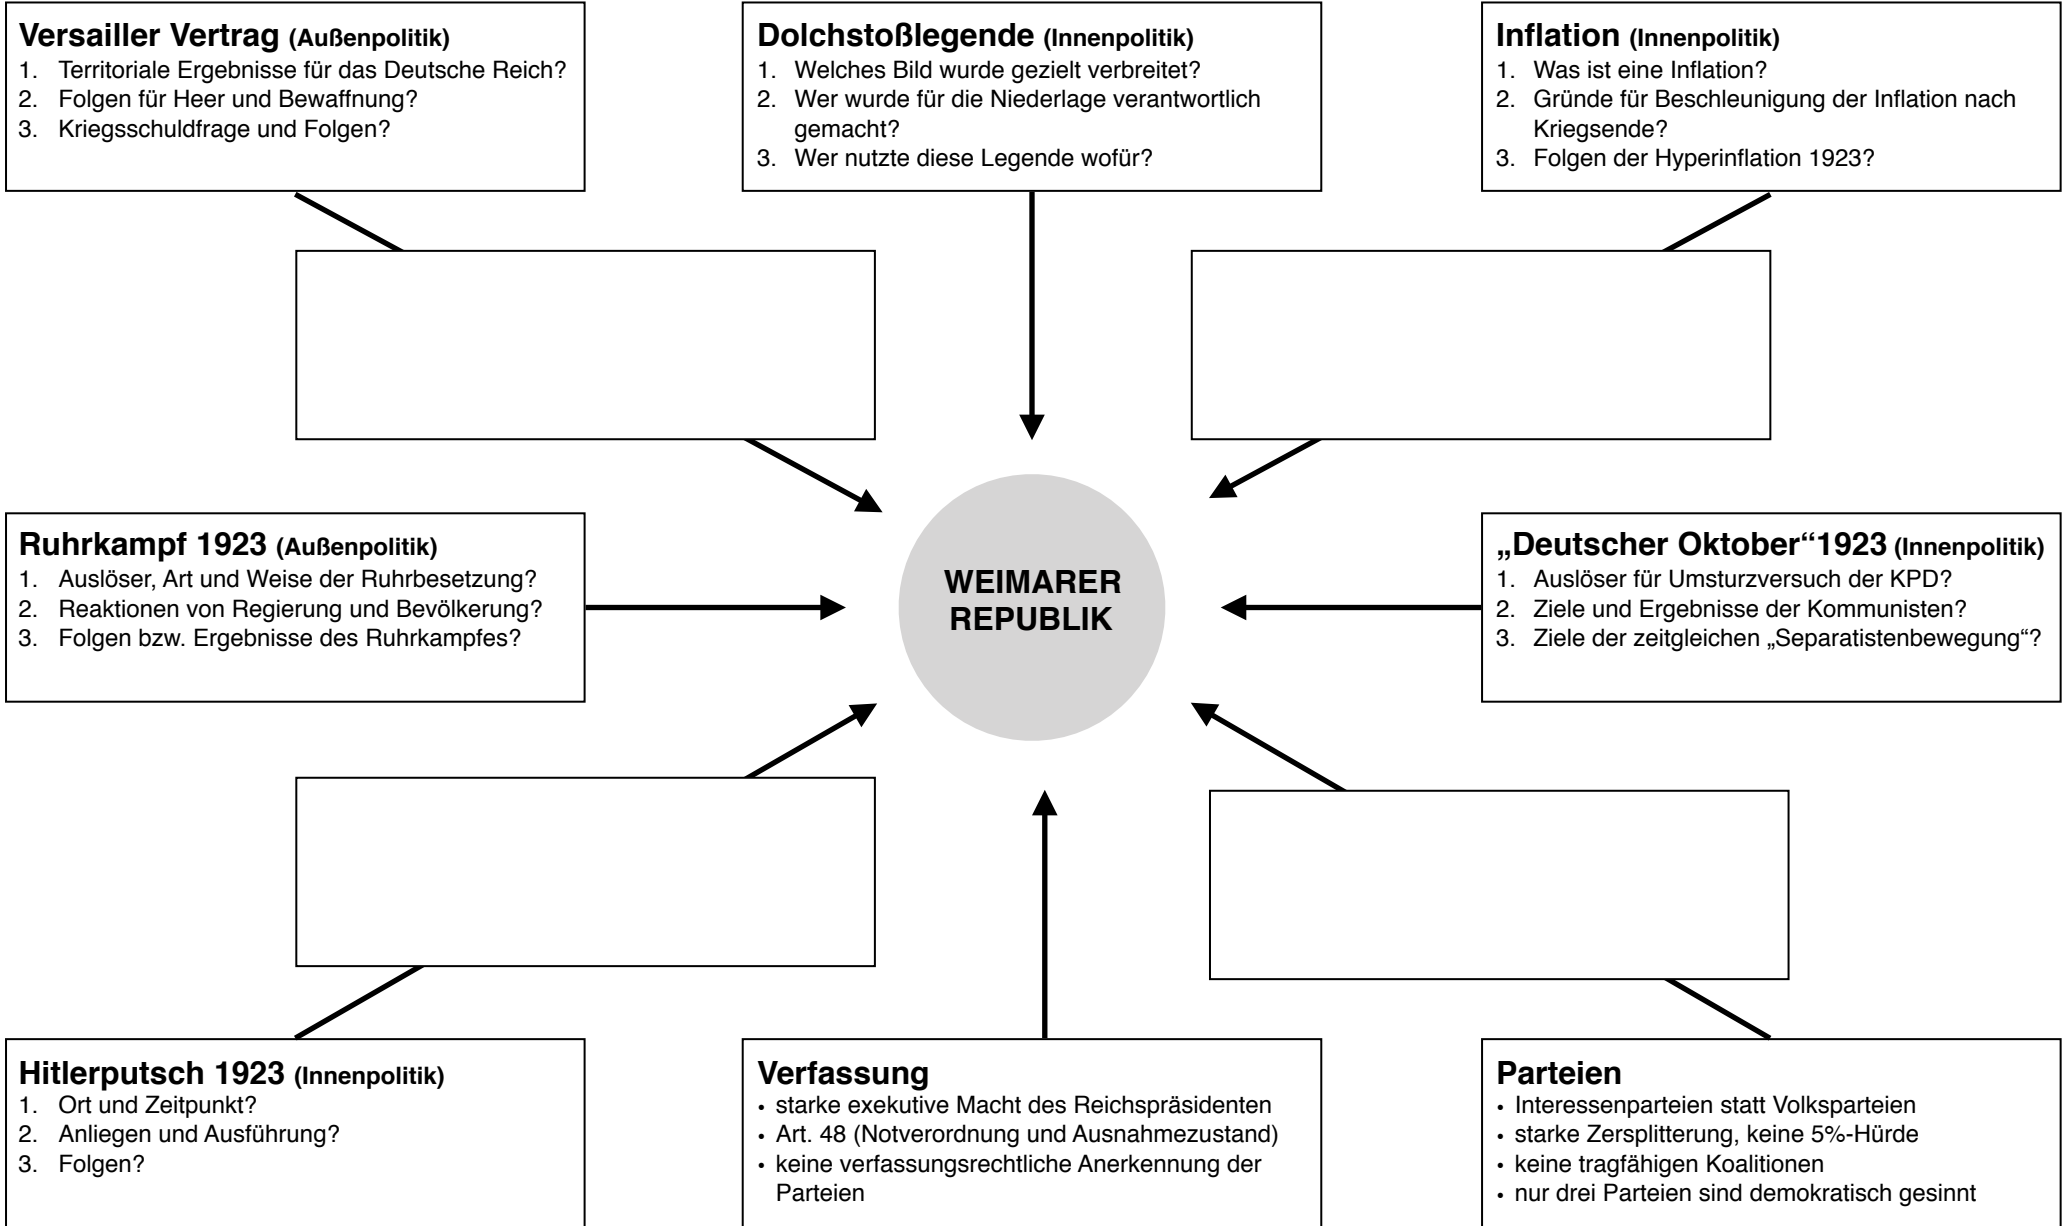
**Versailler Vertrag** (Außenpolitik)
1. Territoriale Ergebnisse für das Deutsche Reich?
2. Folgen für Heer und Bewaffnung?
3. Kriegsschuldfrage und Folgen?

**Dolchstoßlegende** (Innenpolitik)
1. Welches Bild wurde gezielt verbreitet?
2. Wer wurde für die Niederlage verantwortlich gemacht?
3. Wer nutzte diese Legende wofür?

**Inflation** (Innenpolitik)
1. Was ist eine Inflation?
2. Gründe für Beschleunigung der Inflation nach Kriegsende?
3. Folgen der Hyperinflation 1923?

**Ruhrkampf 1923** (Außenpolitik)
1. Auslöser, Art und Weise der Ruhrbesetzung?
2. Reaktionen von Regierung und Bevölkerung?
3. Folgen bzw. Ergebnisse des Ruhrkampfes?

WEIMARER REPUBLIK

**„Deutscher Oktober“1923** (Innenpolitik)
1. Auslöser für Umsturzversuch der KPD?
2. Ziele und Ergebnisse der Kommunisten?
3. Ziele der zeitgleichen „Separatistenbewegung“?

**Hitlerputsch 1923** (Innenpolitik)
1. Ort und Zeitpunkt?
2. Anliegen und Ausführung?
3. Folgen?

**Verfassung**
• starke exekutive Macht des Reichspräsidenten
• Art. 48 (Notverordnung und Ausnahmezustand)
• keine verfassungsrechtliche Anerkennung der Parteien

**Parteien**
• Interessenparteien statt Volksparteien
• starke Zersplitterung, keine 5%-Hürde
• keine tragfähigen Koalitionen
• nur drei Parteien sind demokratisch gesinnt